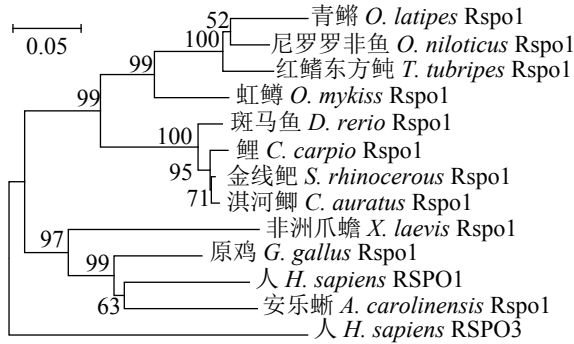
0.05

52
青鳉 O. latipes Rspo1
100
尼罗罗非鱼 O. niloticus Rspo1
99
红鳍东方鲀 T. tubripes Rspo1
99
虹鳟 O. mykiss Rspo1
100
斑马鱼 D. rerio Rspo1
鲤 C. carpio Rspo1
95
金线鲃 S. rhinocerous Rspo1
71
淇河鲫 C. auratus Rspo1
97
非洲爪蟾 X. laevis Rspo1
99
原鸡 G. gallus Rspo1
人 H. sapiens RSPO1
63
安乐蜥 A. carolinensis Rspo1
人 H. sapiens RSPO3